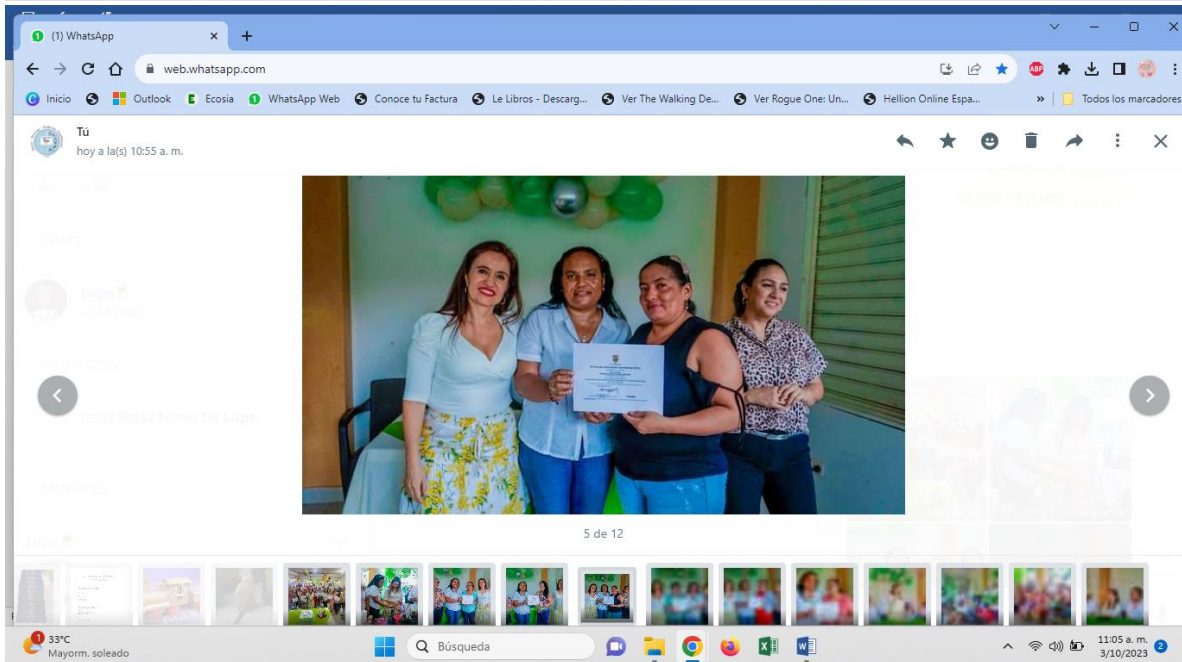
(1) WhatsApp
web.whatsapp.com
Inicio Outlook Ecosia WhatsApp Web Conoce tu Factura Le Libros - Descarg... Ver The Walking De... Ver Rogue One: Un... Hellion Online Espa... » Todos los marcadores

Tú
hoy a la(s) 10:55 a. m.

5 de 12

33°C
Mayorm. soleado
Búsqueda
11:05 a. m.
3/10/2023